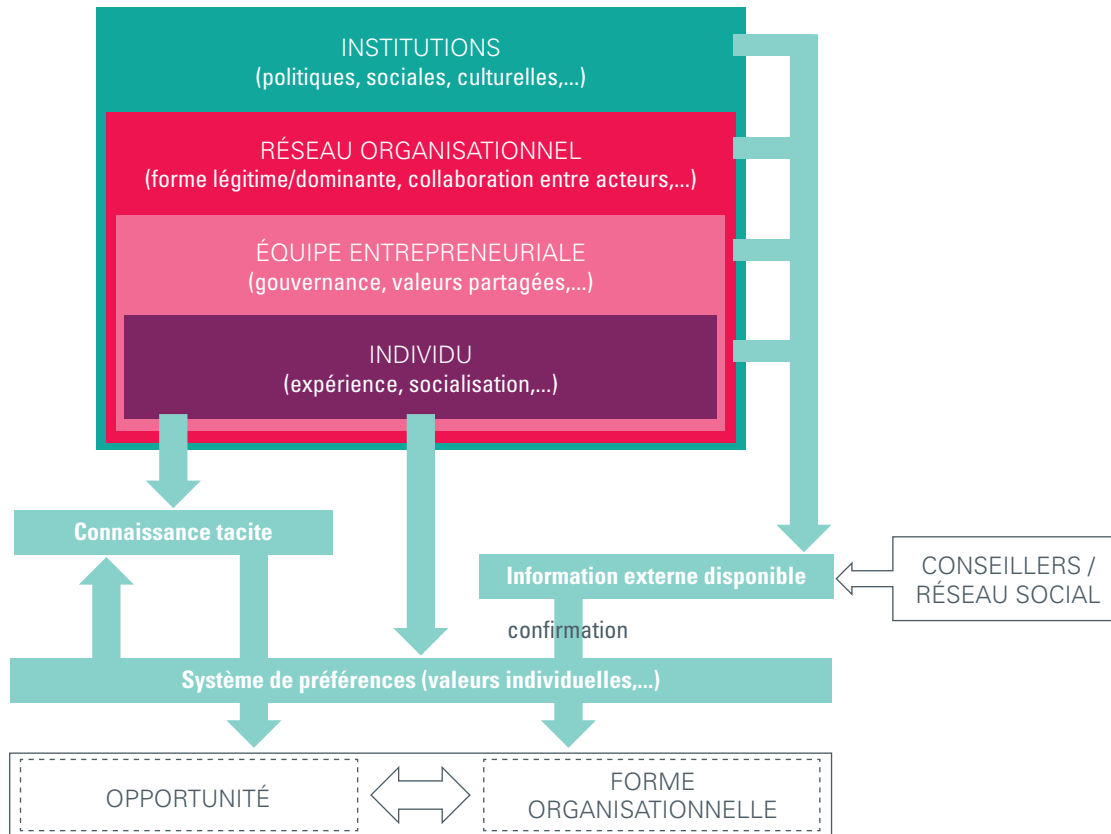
INSTITUTIONS
(politiques, sociales, culturelles,...)

RÉSEAU ORGANISATIONNEL
(forme légitime/dominante, collaboration entre acteurs,...)

ÉQUIPE ENTREPRENEURIALE
(gouvernance, valeurs partagées,...)

INDIVIDU
(expérience, socialisation,...)

Connaissance tacite

Information externe disponible

CONSEILLERS / RÉSEAU SOCIAL

confirmation

Système de préférences (valeurs individuelles,...)

OPPORTUNITÉ

FORME ORGANISATIONNELLE